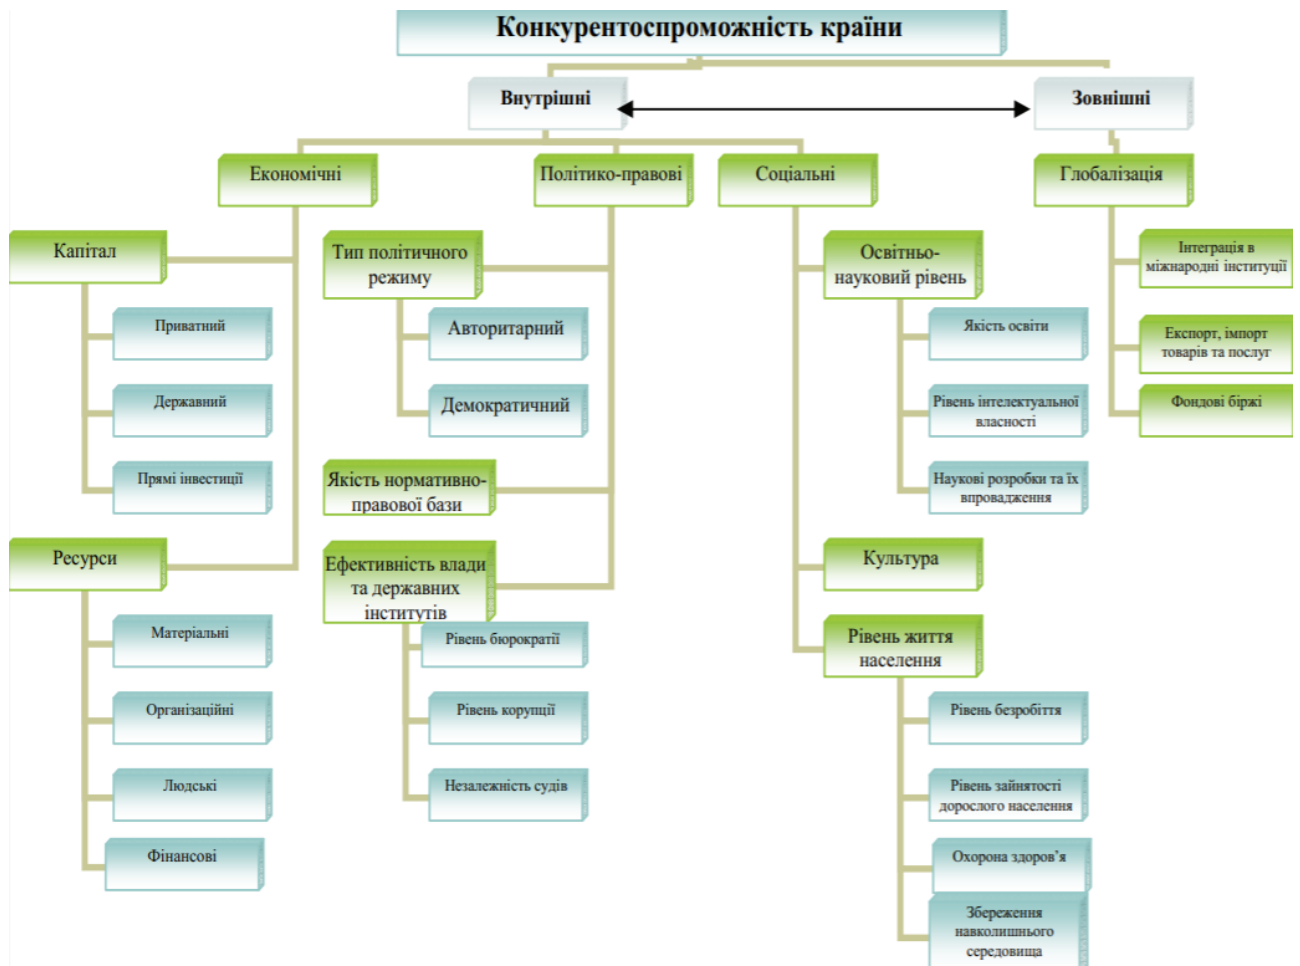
Конкурентоспроможність країни

Внутрішні

Зовнішні

Економічні

Політико-правові

Соціальні

Глобалізація

Капітал

Приватний

Державний

Прямі інвестиції

Ресурси

Матеріальні

Організаційні

Людські

Фінансові

Тип політичного режиму

Авторитарний

Демократичний

Якість нормативно-правової бази

Ефективність влади та державних інститутів

Рівень бюрократії

Рівень корупції

Незалежність судів

Освітньо-науковий рівень

Якість освіти

Рівень інтелектуальної власності

Наукові розробки та їх впровадження

Культура

Рівень життя населення

Рівень безробіття

Рівень зайнятості дорослого населення

Охорона здоров'я

Збереження навколишнього середовища

Інтеграція в міжнародні інституції

Експорт, імпорт товарів та послуг

Фондові біржі